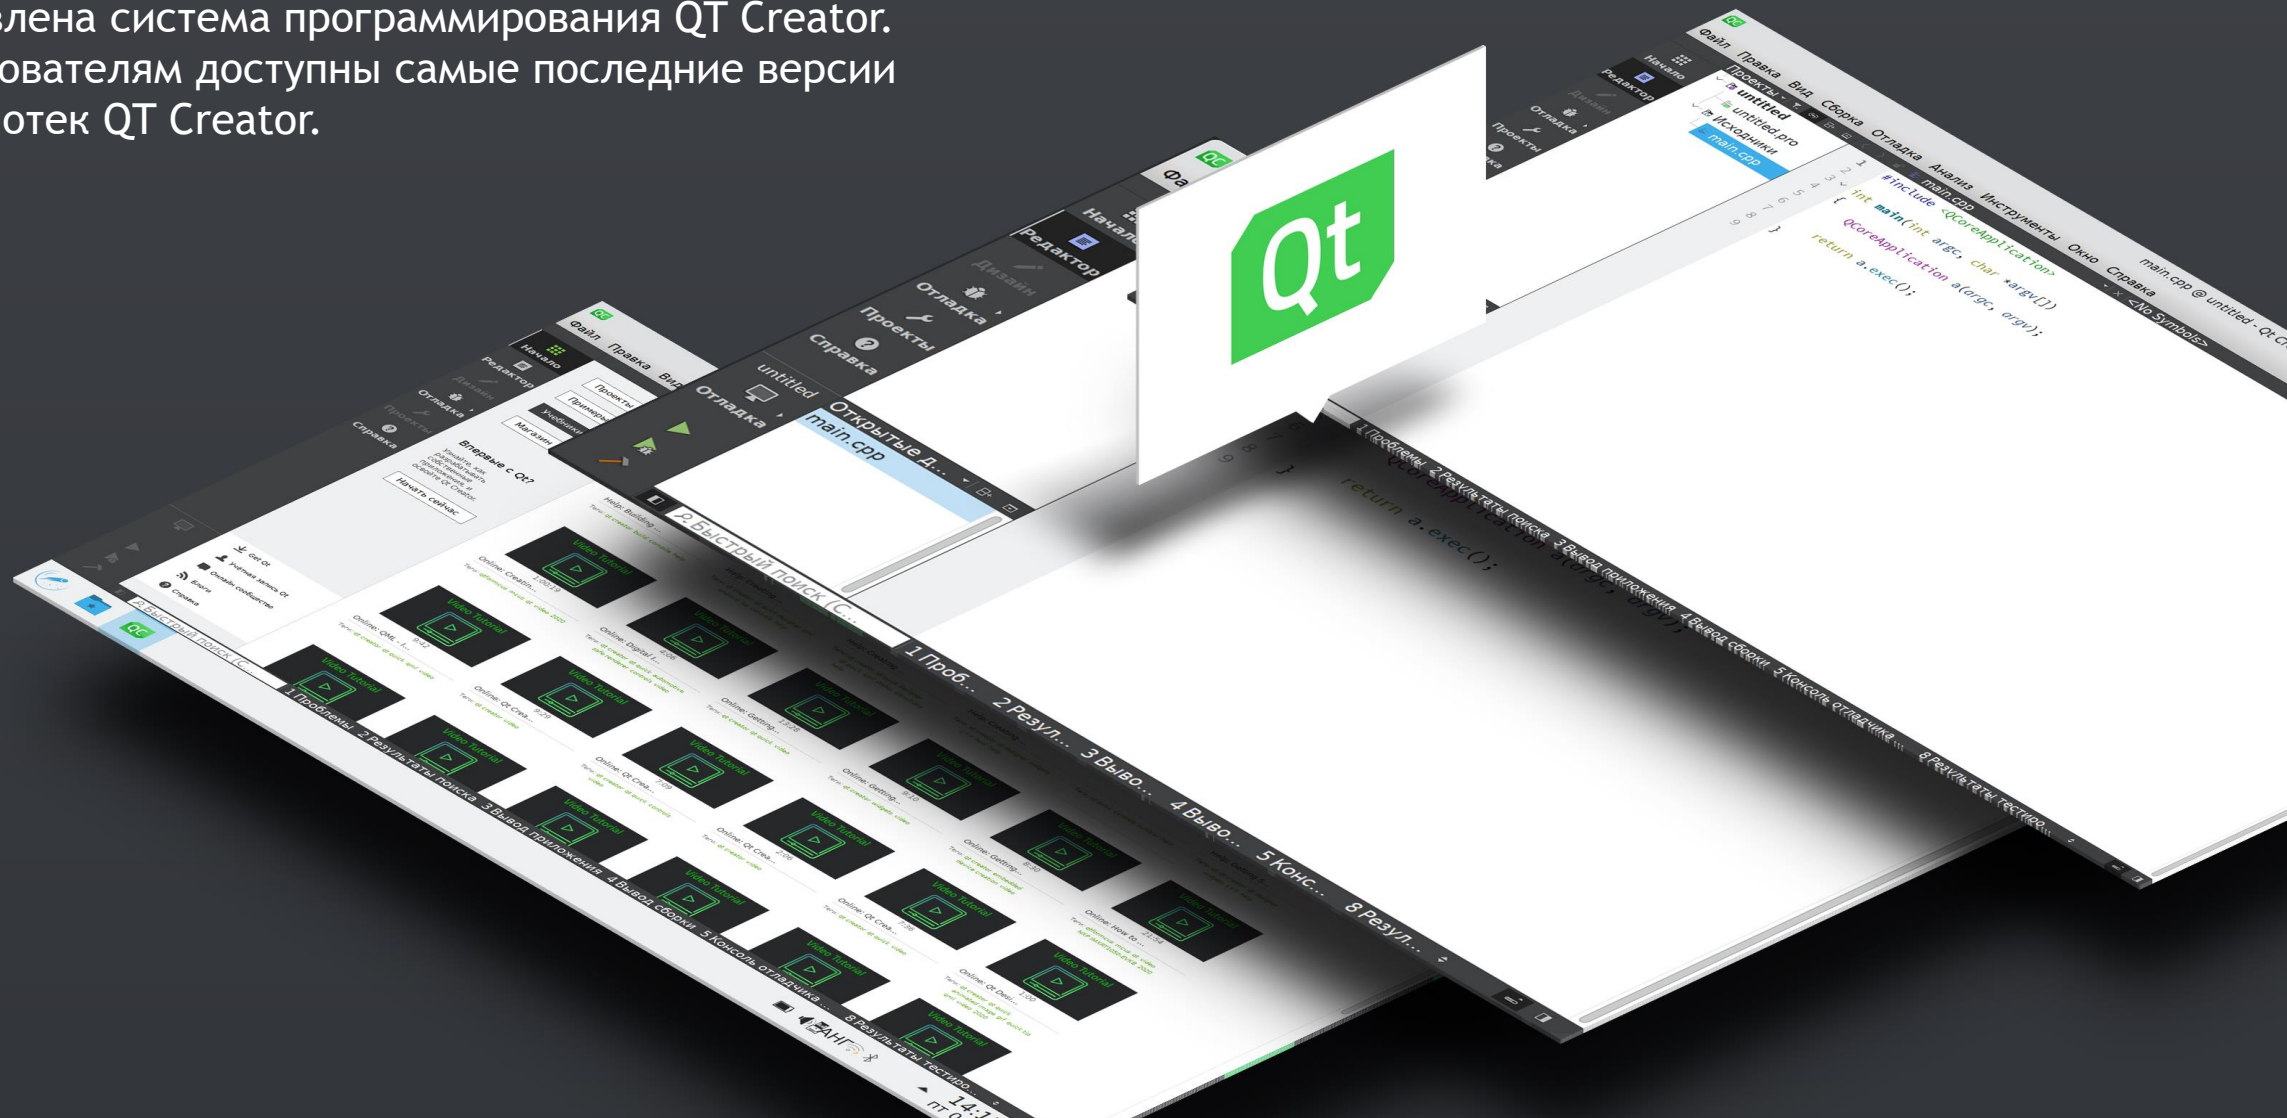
влена система программирования QT Creator. ователям доступны самые последние версии отек QT Creator.

Qt

Файл Правка Вид Сборка Отладка Анализ Инструменты Окно Справка

main.cpp @ untitled - Qt C

Начало
Редактор
Дизайн
Отладка
Проекты
Справка

Проекты
untitled
untitled.pro
Исходники
main.cpp

main.cpp
<No Symbols>

#include <QCoreApplication>
int main(int argc, char *argv[])
{
QCoreApplication a(argc, argv);
return a.exec();
}

1 Проблемы 2 Результаты поиска 3 Вывод приложения 4 Вывод сборки 5 Консоль отладчика 8 Результаты тестиро...

Открытые д...
main.cpp
untitled
Отладка
Быстрый поиск (C...

1 Проб... 2 Резул... 3 Выво... 4 Выво... 5 Конс... 8 Резул...

Впервые с Qt?
Начать сейчас
Проекты
Примеры
Учебники
Магазин
Get Qt
Учётная запись Qt
Онлайн-сообщество
Блоги
Справка

Video Tutorial

Быстрый поиск (C...
1 Проблемы 2 Результаты поиска 3 Вывод приложения 4 Вывод сборки 5 Консоль отладчика 8 Результаты тестиро...

АНГ
14:1
пт 0